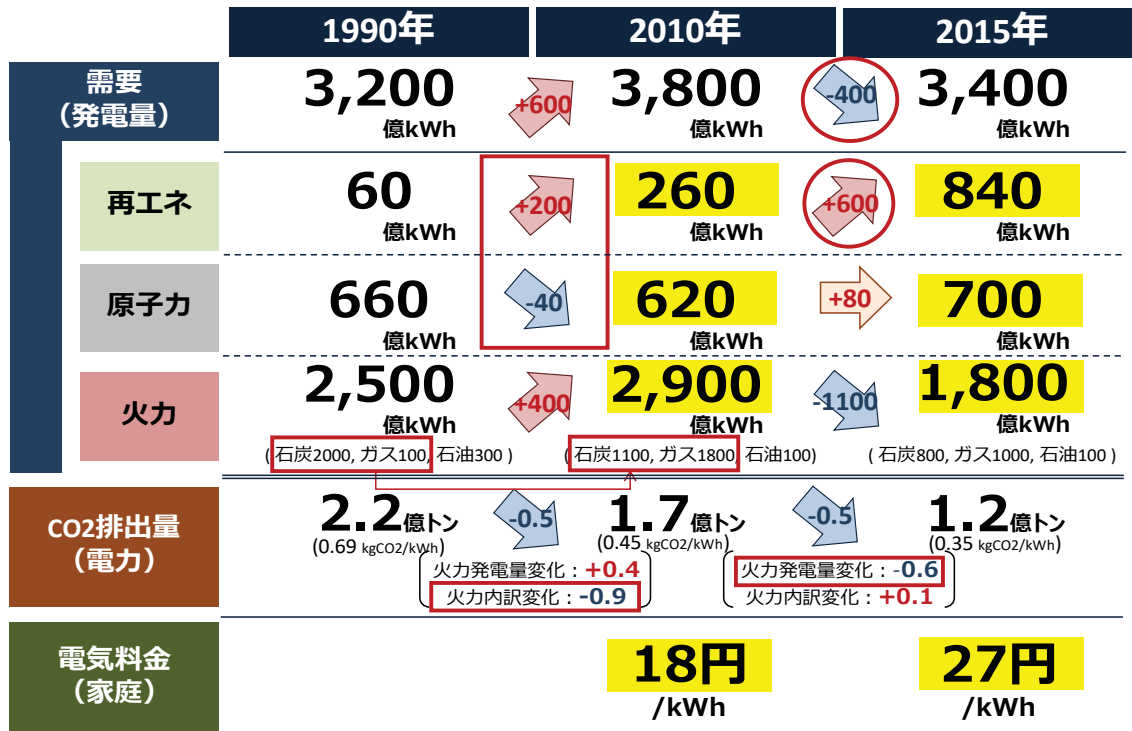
| | 1990年 | | 2010年 | | 2015年 |
|---|---|---|---|---|---|
| 需要（発電量） | 3,200 億kWh | +600 | 3,800 億kWh | -400 | 3,400 億kWh |
| 再エネ | 60 億kWh | +200 | 260 億kWh | +600 | 840 億kWh |
| 原子力 | 660 億kWh | -40 | 620 億kWh | +80 | 700 億kWh |
| 火力 | 2,500 億kWh ( 石炭2000, ガス100, 石油300 ) | +400 | 2,900 億kWh ( 石炭1100, ガス1800, 石油100) | -1100 | 1,800 億kWh ( 石炭800, ガス1000, 石油100 ) |
| CO2排出量（電力） | 2.2億トン (0.69 kgCO2/kWh) | -0.5 | 1.7億トン (0.45 kgCO2/kWh) | -0.5 | 1.2億トン (0.35 kgCO2/kWh) |
| 電気料金（家庭） | | | 18円 /kWh | | 27円 /kWh |

火力発電量変化：+0.4
火力内訳変化：-0.9

火力発電量変化：-0.6
火力内訳変化：+0.1